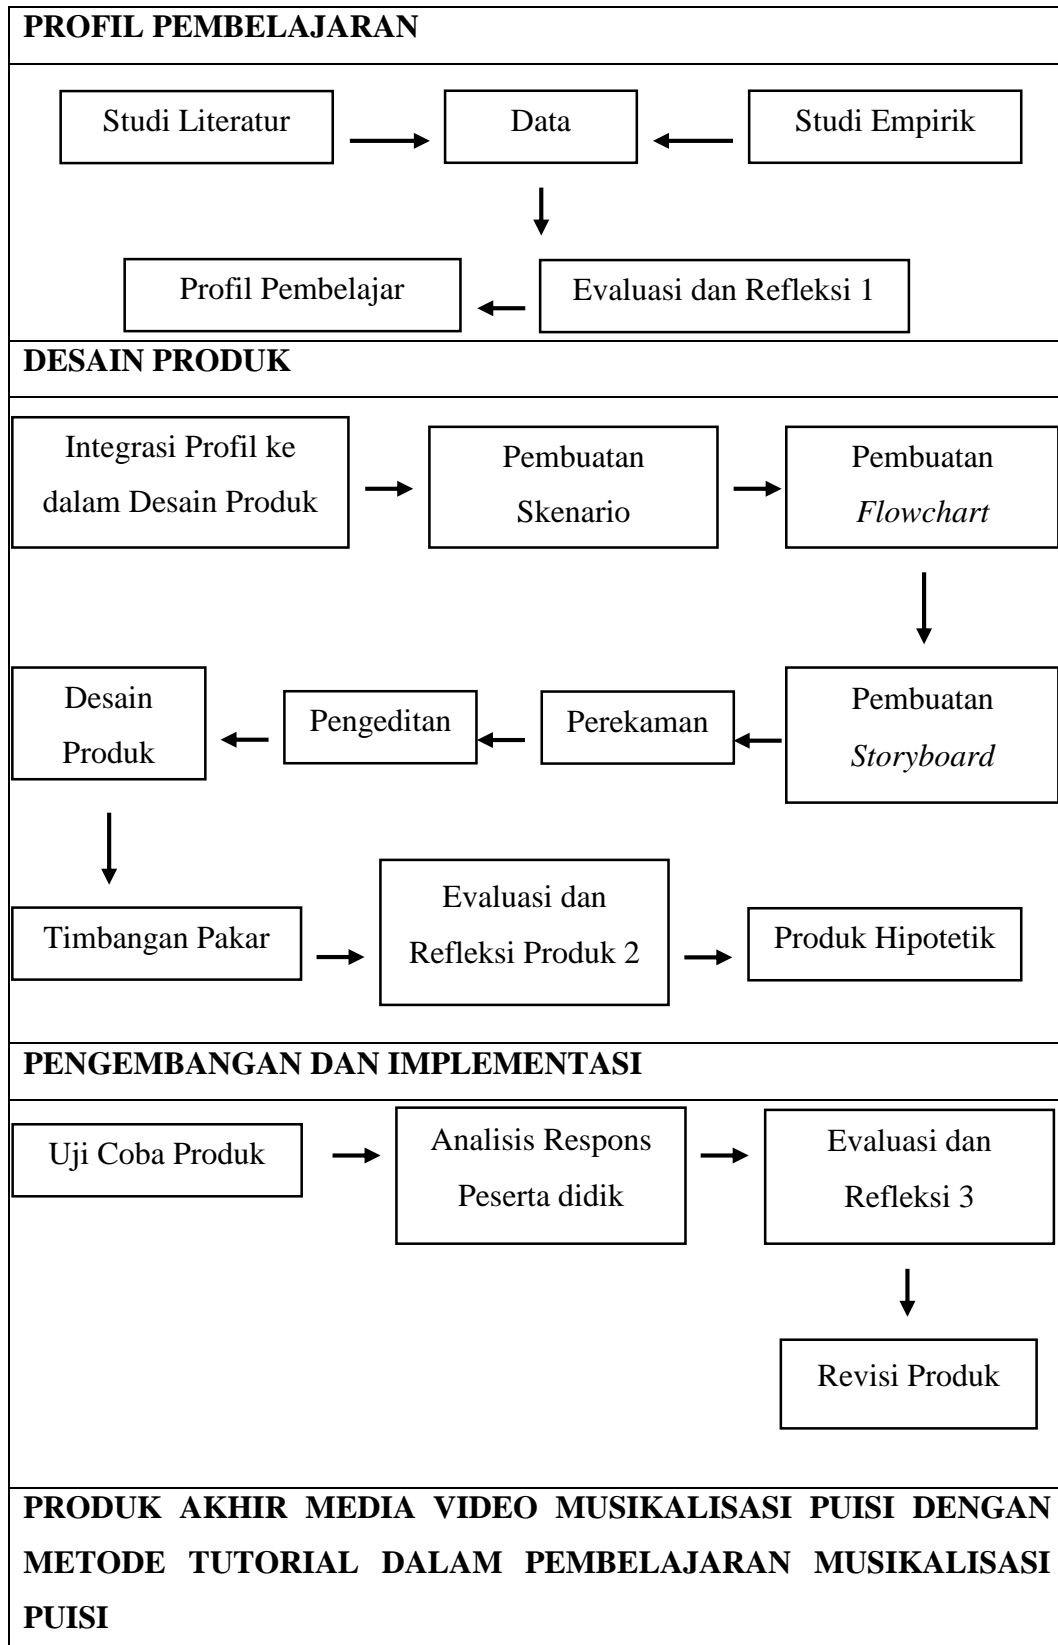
PROFIL PEMBELAJARAN

Studi Literatur

Data

Studi Empirik

Evaluasi dan Refleksi 1

Profil Pembelajar

DESAIN PRODUK

Integrasi Profil ke dalam Desain Produk

Pembuatan Skenario

Pembuatan *Flowchart*

Pembuatan *Storyboard*

Perekaman

Pengeditan

Desain Produk

Timbangan Pakar

Evaluasi dan Refleksi Produk 2

Produk Hipotetik

PENGEMBANGAN DAN IMPLEMENTASI

Uji Coba Produk

Analisis Respons Peserta didik

Evaluasi dan Refleksi 3

Revisi Produk

PRODUK AKHIR MEDIA VIDEO MUSIKALISASI PUISI DENGAN METODE TUTORIAL DALAM PEMBELAJARAN MUSIKALISASI PUISI